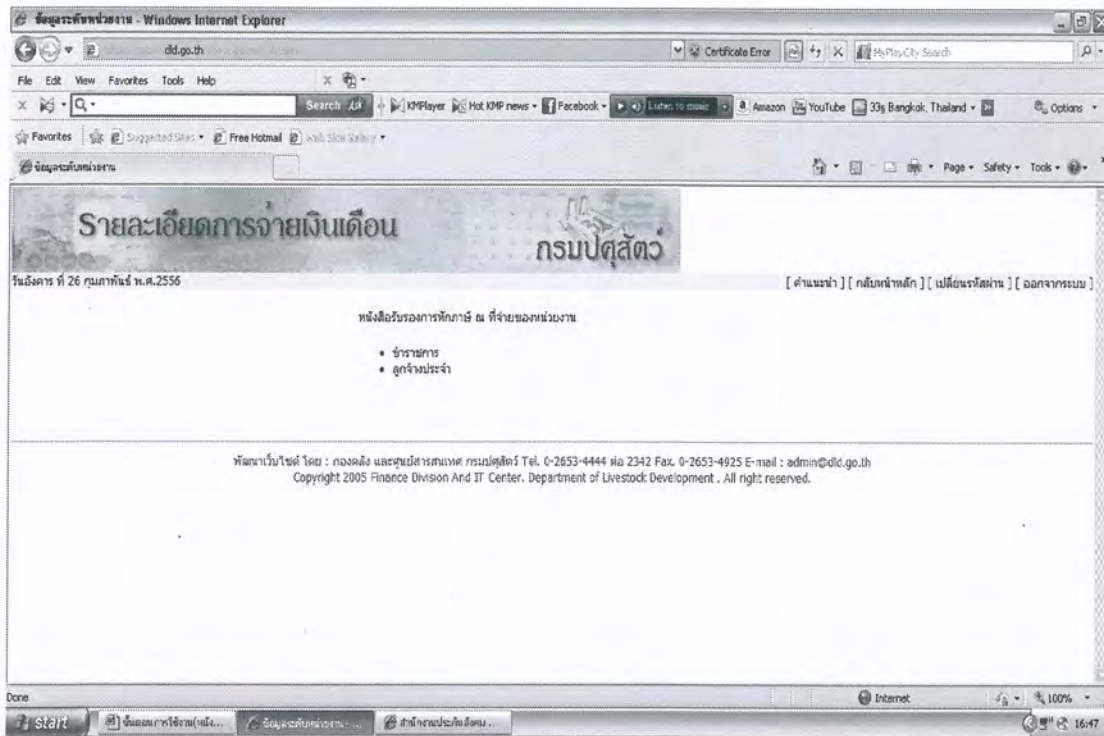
ข้อมูลระดับหน่วยงาน - Windows Internet Explorer

dld.go.th

Certificate Error

MyPlayCity Search

File Edit View Favorites Tools Help

Search

KMPlayer Hot KMP news Facebook Listen to music Amazon YouTube 33° Bangkok, Thailand Options

Favorites Suggested Sites Free Hotmail Web Slice Gallery

ข้อมูลระดับหน่วยงาน

Page Safety Tools

รายละเอียดการจ่ายเงินเดือน

กรมปศุสัตว์

วันอังคาร ที่ 26 กุมภาพันธ์ พ.ศ.2556

[ คำแนะนำ ] [ กลับหน้าหลัก ] [ เปลี่ยนรหัสผ่าน ] [ ออกจากระบบ ]

หนังสือรับรองการหักภาษี ณ ที่จ่ายของหน่วยงาน

• ข้าราชการ
• ลูกจ้างประจำ

พัฒนาเว็บไซต์ โดย : กองคลัง และศูนย์สารสนเทศ กรมปศุสัตว์ Tel. 0-2653-4444 ต่อ 2342 Fax. 0-2653-4925 E-mail : admin@dld.go.th
Copyright 2005 Finance Division And IT Center. Department of Livestock Development . All right reserved.

Done

Internet

100%

start

ขั้นตอนการใช้งาน(หนัง...

ข้อมูลระดับหน่วยงาน ...

สำนักงานประกันสังคม ...

16:47